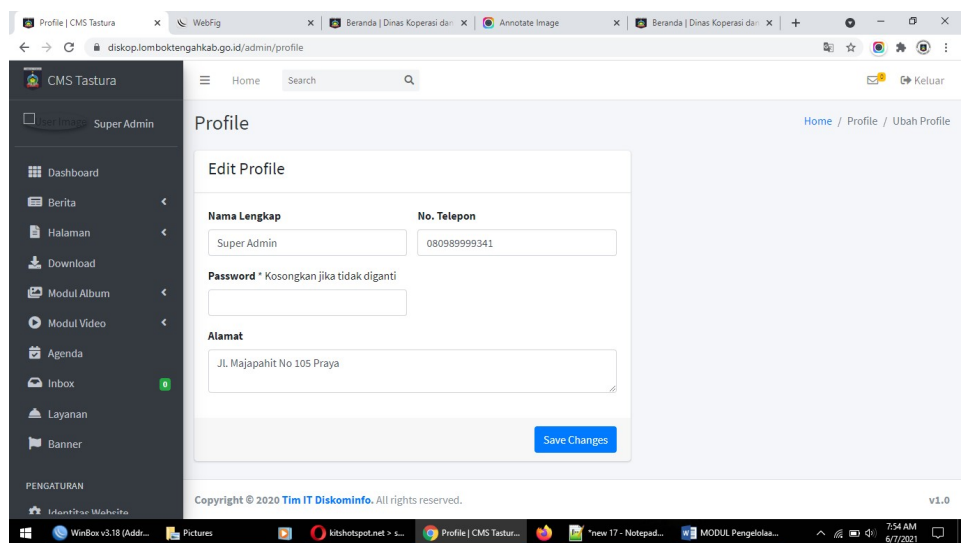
Profile | CMS Tastura × WebFig × Beranda | Dinas Koperasi dan × Annotate Image × Beranda | Dinas Koperasi dan × +

diskop.lomboktengahkab.go.id/admin/profile

CMS Tastura

Home Search

Keluar

User Image Super Admin

Profile

Home / Profile / Ubah Profile

Dashboard

Berita

Halaman

Download

Modul Album

Modul Video

Agenda

Inbox 0

Layanan

Banner

PENGATURAN

Identitas Website

Edit Profile

Nama Lengkap

Super Admin

No. Telepon

080989999341

Password * Kosongkan jika tidak diganti

Alamat

Jl. Majapahit No 105 Praya

Save Changes

Copyright © 2020 Tim IT Diskominfo. All rights reserved.

v1.0

WinBox v3.18 (Addr... Pictures kitshotspot.net > s... Profile | CMS Tastur... *new 17 - Notepad... MODUL Pengelolaa... 7:54 AM 6/7/2021